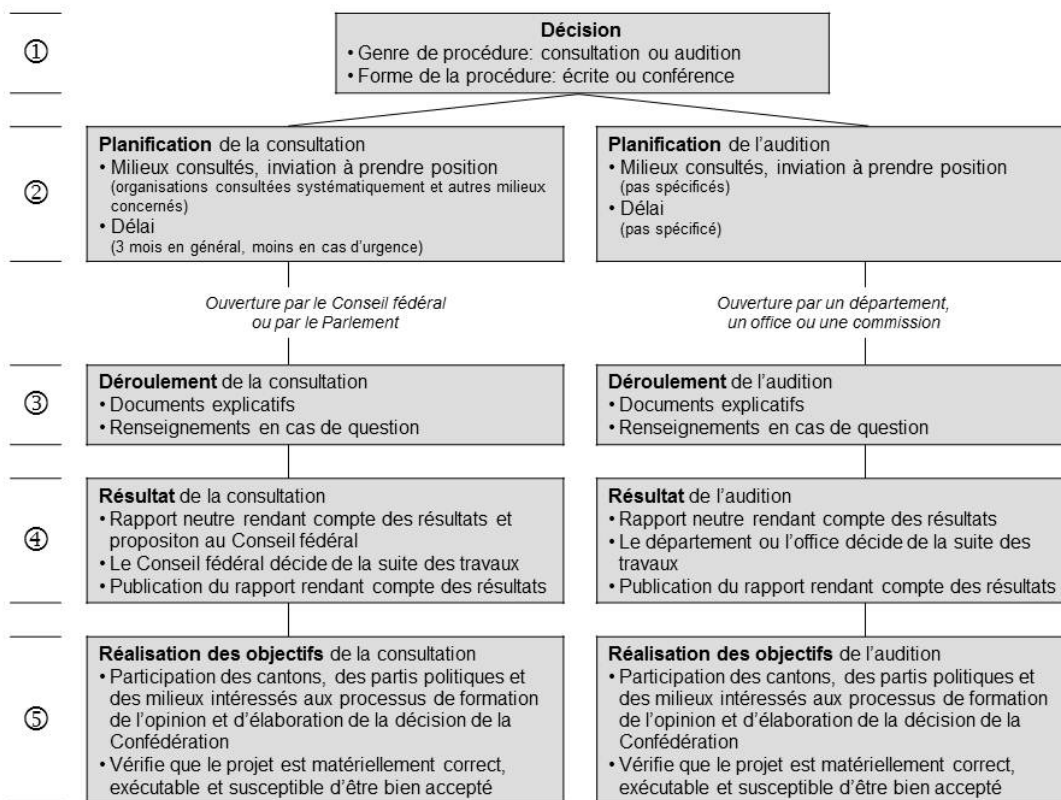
①

**Décision**
• Genre de procédure: consultation ou audition
• Forme de la procédure: écrite ou conférence

②

**Planification** de la consultation
• Milieux consultés, inviation à prendre position
(organisations consultées systématiquement et autres milieux concernés)
• Délai
(3 mois en général, moins en cas d'urgence)

**Planification** de l'audition
• Milieux consultés, inviation à prendre position
(pas spécifiés)
• Délai
(pas spécifié)

*Ouverture par le Conseil fédéral ou par le Parlement*

*Ouverture par un département, un office ou une commission*

③

**Déroulement** de la consultation
• Documents explicatifs
• Renseignements en cas de question

**Déroulement** de l'audition
• Documents explicatifs
• Renseignements en cas de question

④

**Résultat** de la consultation
• Rapport neutre rendant compte des résultats et propositon au Conseil fédéral
• Le Conseil fédéral décide de la suite des travaux
• Publication du rapport rendant compte des résultats

**Résultat** de l'audition
• Rapport neutre rendant compte des résultats
• Le département ou l'office décide de la suite des travaux
• Publication du rapport rendant compte des résultats

⑤

**Réalisation des objectifs** de la consultation
• Participation des cantons, des partis politiques et des milieux intéressés aux processus de formation de l'opinion et d'élaboration de la décision de la Confédération
• Vérifie que le projet est matériellement correct, exécutable et susceptible d'être bien accepté

**Réalisation des objectifs** de l'audition
• Participation des cantons, des partis politiques et des milieux intéressés aux processus de formation de l'opinion et d'élaboration de la décision de la Confédération
• Vérifie que le projet est matériellement correct, exécutable et susceptible d'être bien accepté